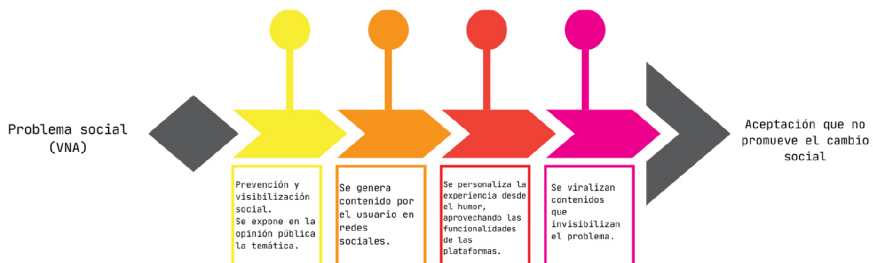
Problema social (VNA)

Prevención y visibilización social. Se expone en la opinión pública la temática.

Se genera contenido por el usuario en redes sociales.

Se personaliza la experiencia desde el humor, aprovechando las funcionalidades de las plataformas.

Se viralizan contenidos que invisibilizan el problema.

Aceptación que no promueve el cambio social